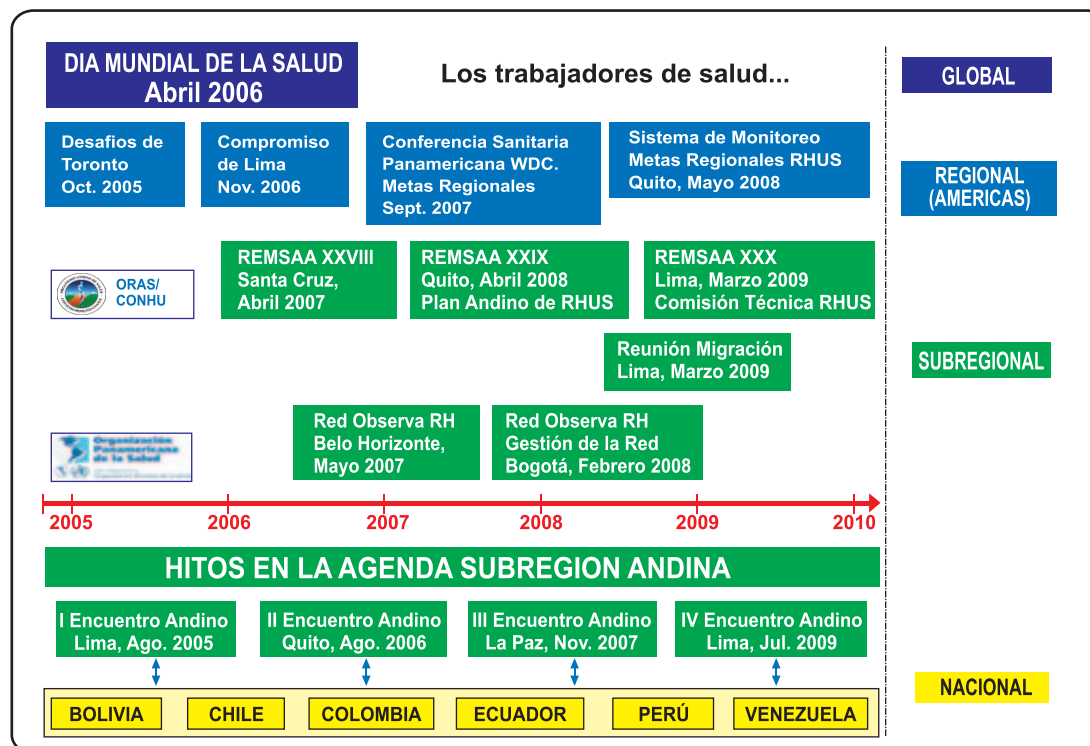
DIA MUNDIAL DE LA SALUD
Abril 2006

Los trabajadores de salud...

GLOBAL

Desafios de Toronto Oct. 2005

Compromiso de Lima Nov. 2006

Conferencia Sanitaria Panamericana WDC. Metas Regionales Sept. 2007

Sistema de Monitoreo Metas Regionales RHUS Quito, Mayo 2008

REGIONAL (AMERICAS)

ORAS/ CONHU

REMSAA XXVIII Santa Cruz, Abril 2007

REMSAA XXIX Quito, Abril 2008 Plan Andino de RHUS

REMSAA XXX Lima, Marzo 2009 Comisión Técnica RHUS

Reunión Migración Lima, Marzo 2009

SUBREGIONAL

Organización Panamericana de la Salud

Red Observa RH Belo Horizonte, Mayo 2007

Red Observa RH Gestión de la Red Bogotá, Febrero 2008

2005 2006 2007 2008 2009 2010

HITOS EN LA AGENDA SUBREGION ANDINA

I Encuentro Andino Lima, Ago. 2005

II Encuentro Andino Quito, Ago. 2006

III Encuentro Andino La Paz, Nov. 2007

IV Encuentro Andino Lima, Jul. 2009

BOLIVIA CHILE COLOMBIA ECUADOR PERÚ VENEZUELA

NACIONAL